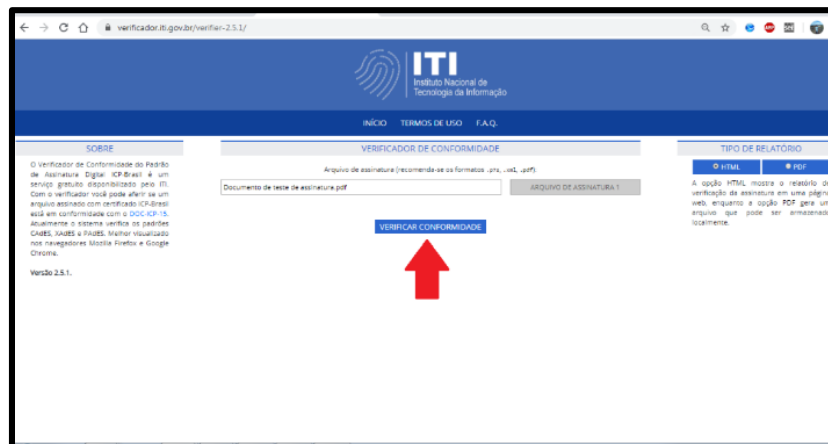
verificador.iti.gov.br/verifier-2.5.1/

ITI
Instituto Nacional de Tecnologia da Informação

INÍCIO TERMOS DE USO F.A.Q.

SOBRE

O Verificador de Conformidade do Padrão de Assinatura Digital ICP-Brasil é um serviço gratuito disponibilizado pelo ITI. Com o verificador você pode aferir se um arquivo assinado com certificado ICP-Brasil está em conformidade com o DOC-ICP-15. Atualmente o sistema verifica os padrões CAdES, XAdES e PAdES. Melhor visualizado nos navegadores Mozilla Firefox e Google Chrome.

Versão 2.5.1.

VERIFICADOR DE CONFORMIDADE

Arquivo de assinatura (recomenda-se os formatos .p7s, .xml, .pdf):

Documento de teste de assinatura.pdf

ARQUIVO DE ASSINATURA 1

VERIFICAR CONFORMIDADE

TIPO DE RELATÓRIO

HTML PDF

A opção HTML mostra o relatório d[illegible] verificação da assinatura em uma págin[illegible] web, enquanto a opção PDF gera u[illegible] arquivo que pode ser armazenad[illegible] localmente.